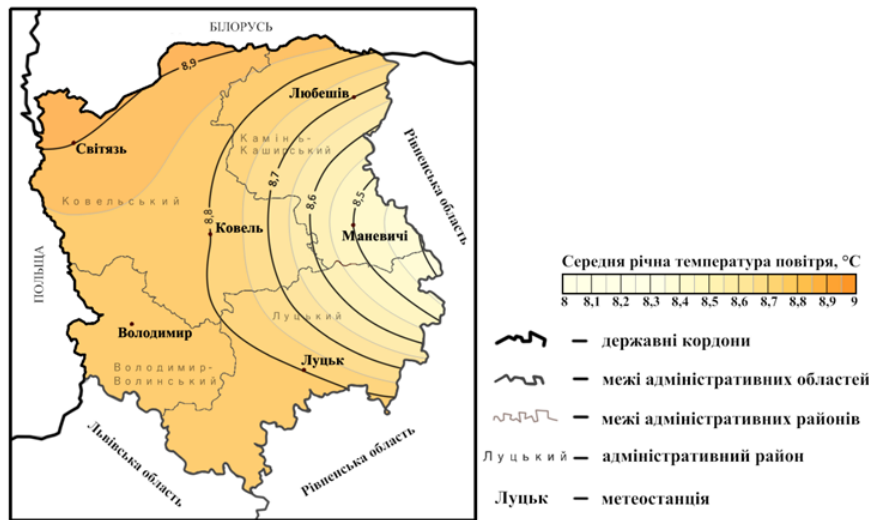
БІЛОРУСЬ

8,9

Любешів

Світязь

Камінь-Каширський

Рівненська область

8,7

8,6

8,5

Ковельський

8,8

Ковель

Маневичі

ПОЛЬЩА

Середня річна температура повітря, °C

8 8,1 8,2 8,3 8,4 8,5 8,6 8,7 8,8 8,9 9

Луцький

Володимир

Луцьк

Володимир-Волинський

Львівська область

Рівненська область

– державні кордони

– межі адміністративних областей

– межі адміністративних районів

Луцький – адміністративний район

Луцьк – метеостанція